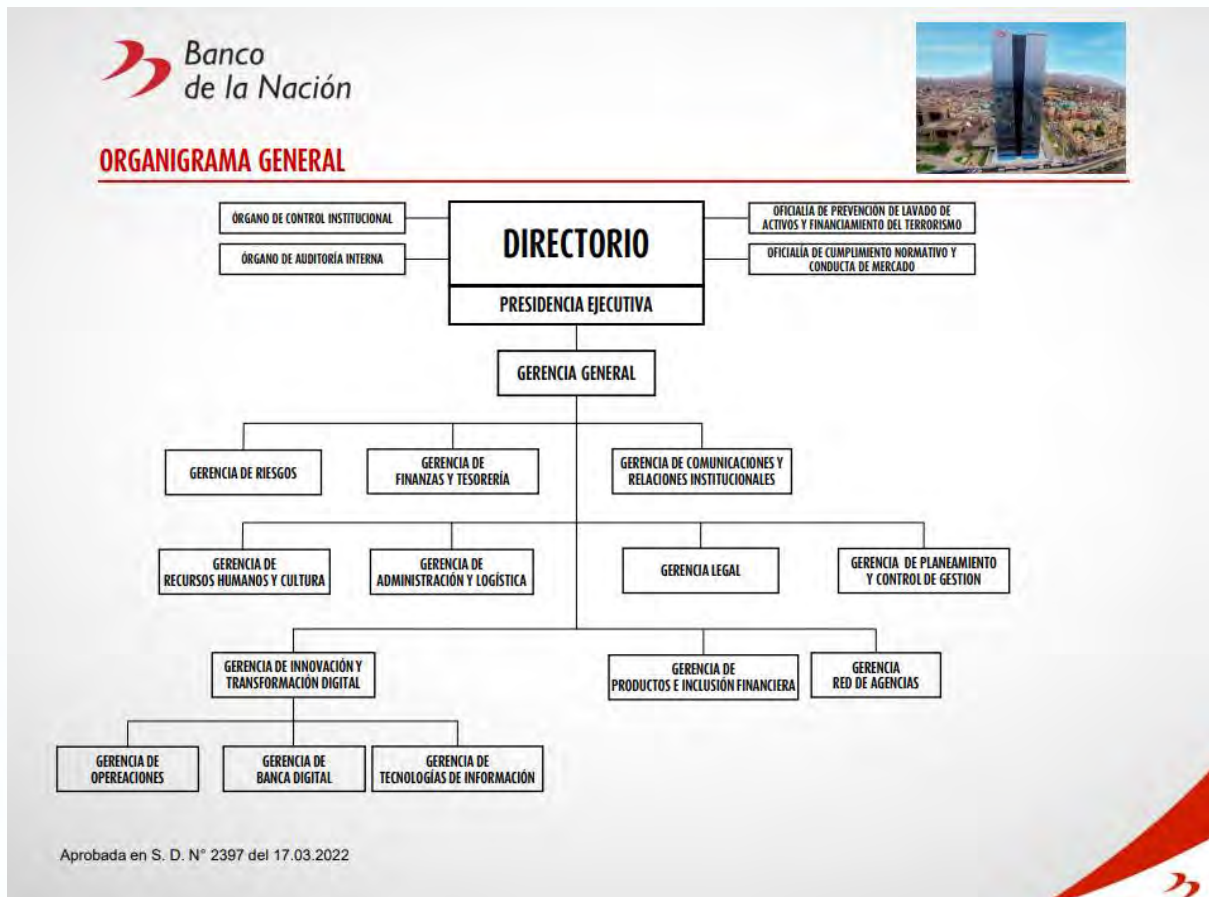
Banco de la Nación

ORGANIGRAMA GENERAL

ÓRGANO DE CONTROL INSTITUCIONAL

ÓRGANO DE AUDITORÍA INTERNA

DIRECTORIO

OFICIALÍA DE PREVENCIÓN DE LAVADO DE ACTIVOS Y FINANCIAMIENTO DEL TERRORISMO

OFICIALÍA DE CUMPLIMIENTO NORMATIVO Y CONDUCTA DE MERCADO

PRESIDENCIA EJECUTIVA

GERENCIA GENERAL

GERENCIA DE RIESGOS

GERENCIA DE FINANZAS Y TESORERÍA

GERENCIA DE COMUNICACIONES Y RELACIONES INSTITUCIONALES

GERENCIA DE RECURSOS HUMANOS Y CULTURA

GERENCIA DE ADMINISTRACIÓN Y LOGÍSTICA

GERENCIA LEGAL

GERENCIA DE PLANEAMIENTO Y CONTROL DE GESTION

GERENCIA DE INNOVACIÓN Y TRANSFORMACIÓN DIGITAL

GERENCIA DE PRODUCTOS E INCLUSIÓN FINANCIERA

GERENCIA RED DE AGENCIAS

GERENCIA DE OPEREACIONES

GERENCIA DE BANCA DIGITAL

GERENCIA DE TECNOLOGÍAS DE INFORMACIÓN

Aprobada en S. D. N° 2397 del 17.03.2022